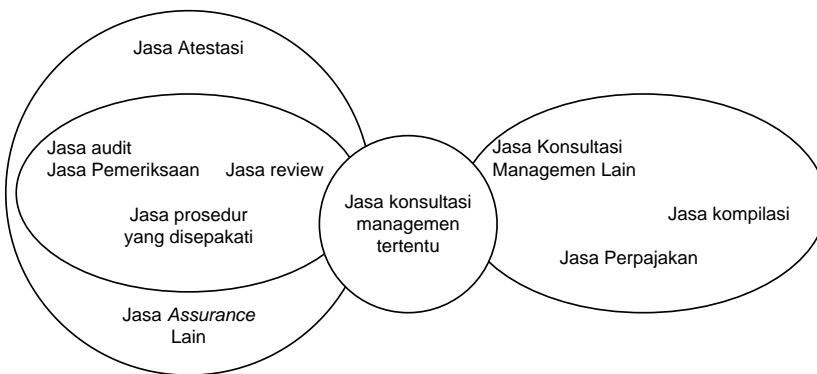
Jasa Atestasi

Jasa audit
Jasa Pemeriksaan

Jasa review

Jasa prosedur yang disepakati

Jasa konsultasi managemen tertentu

Jasa Konsultasi Managemen Lain

Jasa kompilasi

Jasa Perpajakan

Jasa *Assurance* Lain